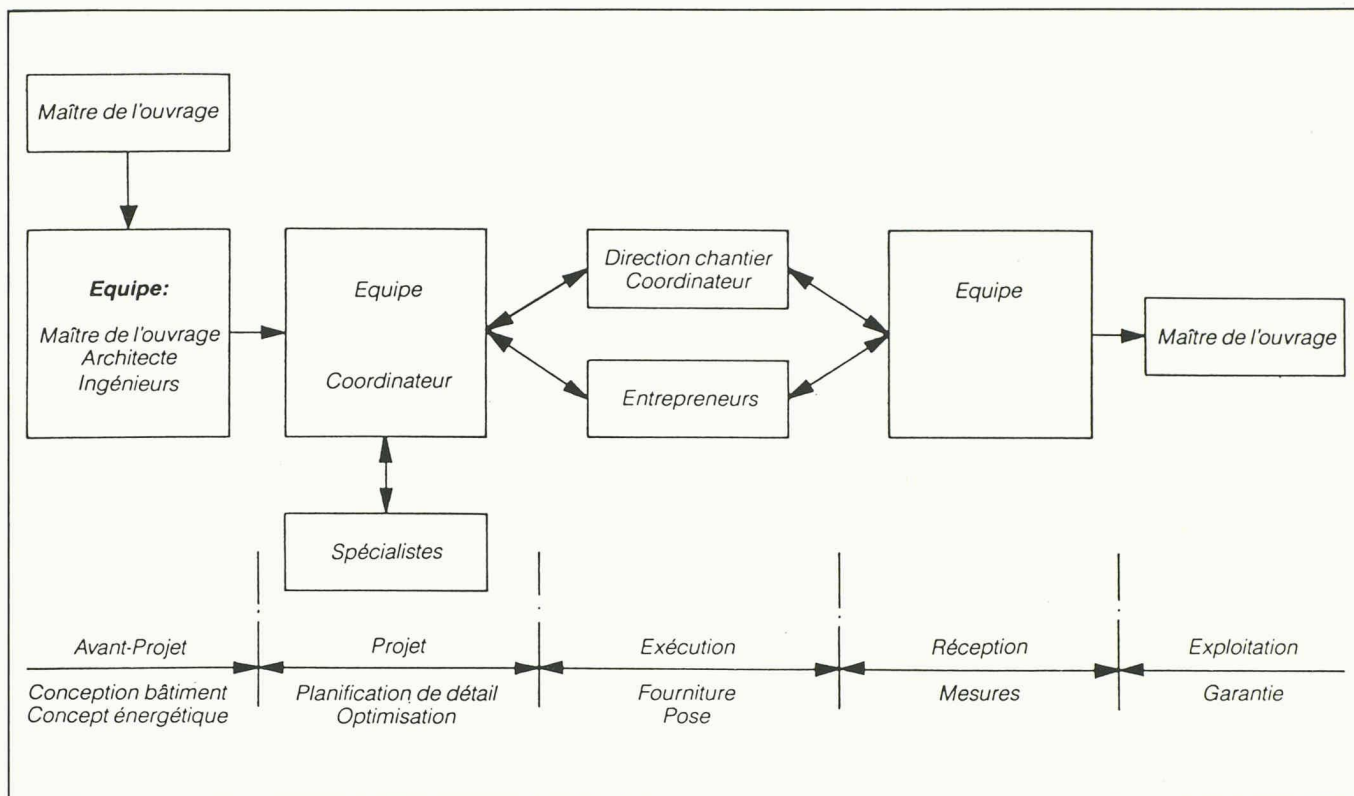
Maître de l'ouvrage

Equipe:

Maître de l'ouvrage
Architecte
Ingénieurs

Equipe

Coordinateur

Spécialistes

Direction chantier
Coordinateur

Entrepreneurs

Equipe

Maître de l'ouvrage

Avant-Projet
Conception bâtiment
Concept énergétique

Projet
Planification de détail
Optimisation

Exécution
Fourniture
Pose

Réception
Mesures

Exploitation
Garantie